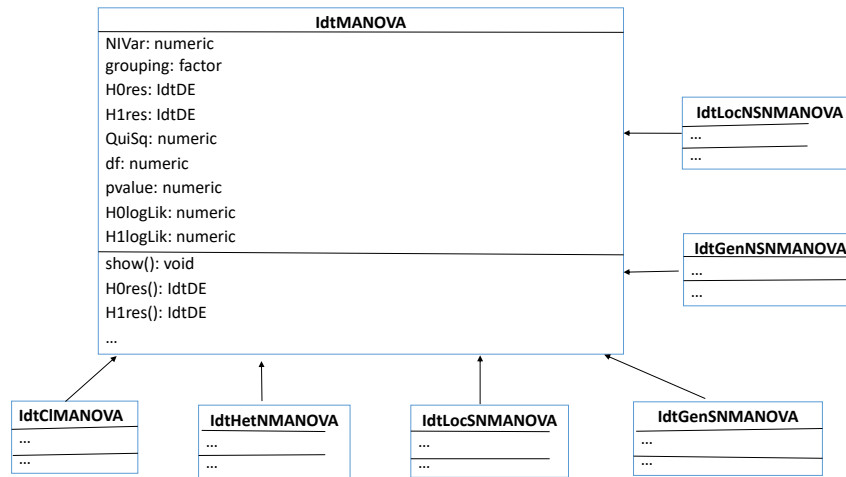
IdtMANOVA

NIVar: numeric
grouping: factor
H0res: IdtDE
H1res: IdtDE
QuiSq: numeric
df: numeric
pvalue: numeric
H0logLik: numeric
H1logLik: numeric

show(): void
H0res(): IdtDE
H1res(): IdtDE
...

IdtLocNSNMANOVA
...
...

IdtGenNSNMANOVA
...
...

IdtClMANOVA
...
...

IdtHetNMANOVA
...
...

IdtLocSNMANOVA
...
...

IdtGenSNMANOVA
...
...